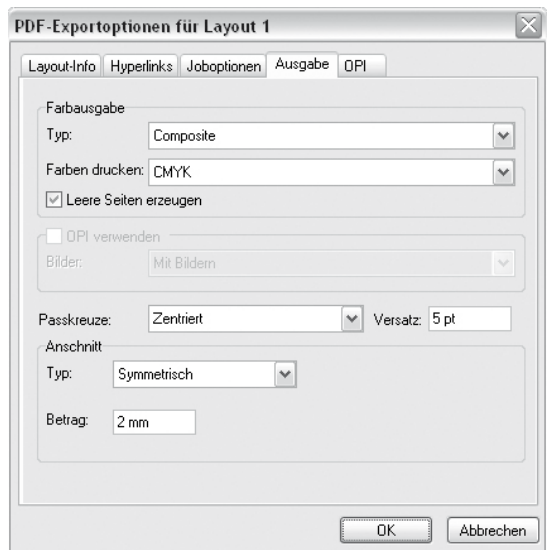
PDF-Exportoptionen für Layout 1

Layout-Info | Hyperlinks | Joboptionen | Ausgabe | OPI

Farbausgabe
Typ: Composite
Farben drucken: CMYK
Leere Seiten erzeugen

OPI verwenden
Bilder: Mit Bildern

Passkreuze: Zentriert
Versatz: 5 pt

Anschnitt
Typ: Symmetrisch
Betrag: 2 mm

OK
Abbrechen